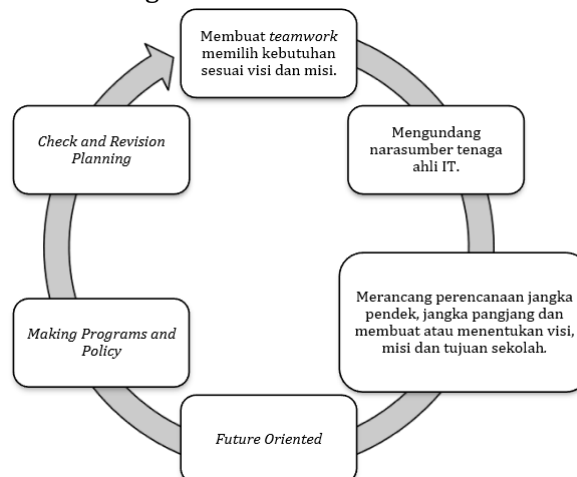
Membuat *teamwork* memilih kebutuhan sesuai visi dan misi.

Mengundang narasumber tenaga ahli IT.

Merancang perencanaan jangka pendek, jangka pangjang dan membuat atau menentukan visi, misi dan tujuan sekolah.

*Future Oriented*

*Making Programs and Policy*

*Check and Revision Planning*